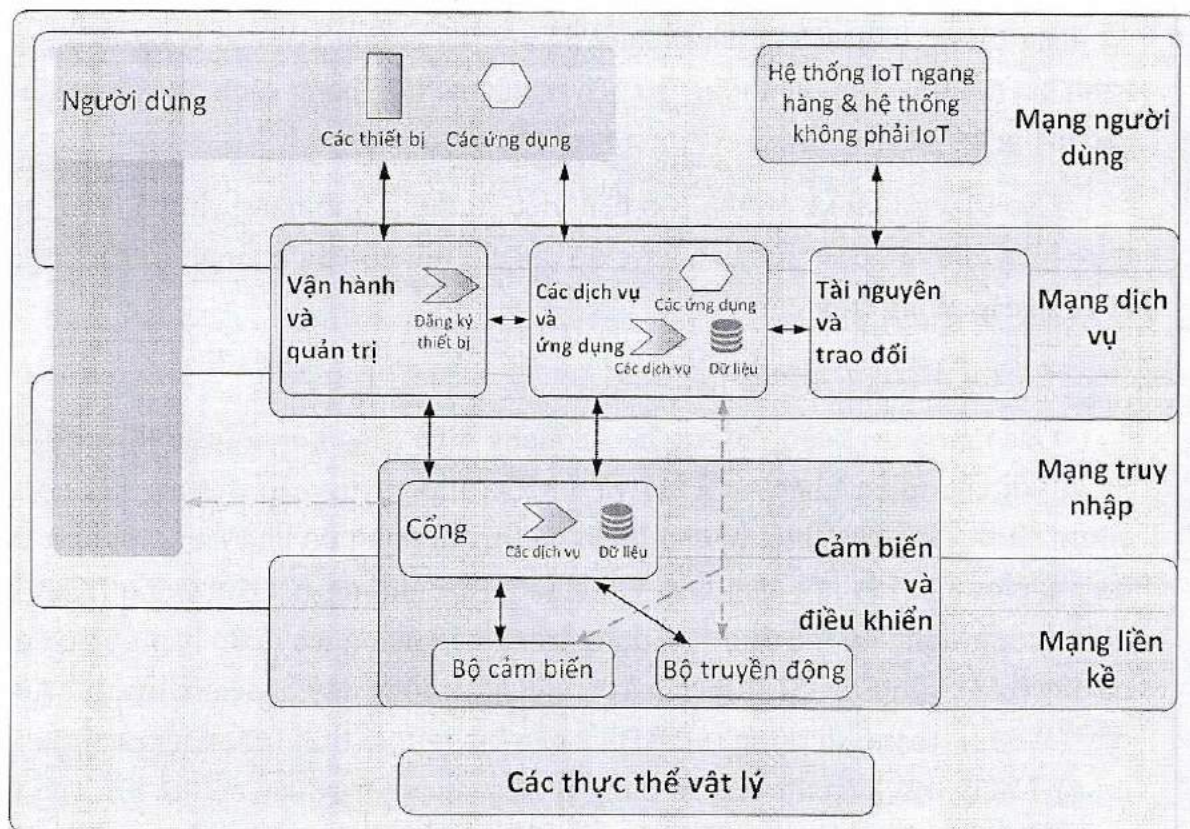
Người dùng

Các thiết bị

Các ứng dụng

Hệ thống IoT ngang hàng & hệ thống không phải IoT

Mạng người dùng

Vận hành và quản trị

Đăng ký thiết bị

Các dịch vụ và ứng dụng

Các ứng dụng

Các dịch vụ

Dữ liệu

Tài nguyên và trao đổi

Mạng dịch vụ

Mạng truy nhập

Cổng

Các dịch vụ

Dữ liệu

Cảm biến và điều khiển

Bộ cảm biến

Bộ truyền động

Mạng liền kề

Các thực thể vật lý